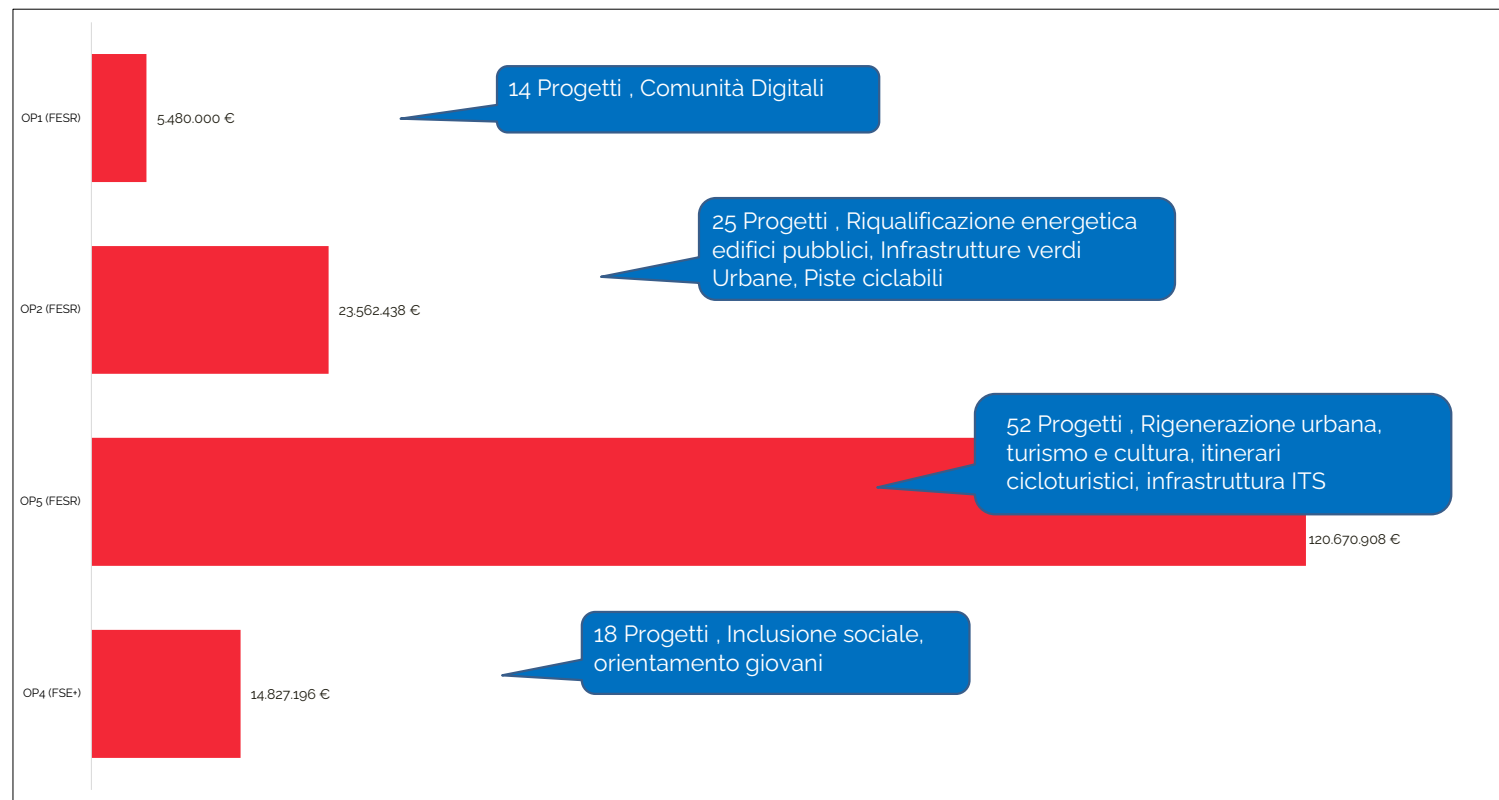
OP1 (FESR)

5.480.000 €

14 Progetti , Comunità Digitali

25 Progetti , Riqualificazione energetica edifici pubblici, Infrastrutture verdi Urbane, Piste ciclabili

OP2 (FESR)

23.562.438 €

52 Progetti , Rigenerazione urbana, turismo e cultura, itinerari cicloturistici, infrastruttura ITS

OP5 (FESR)

120.670.908 €

18 Progetti , Inclusione sociale, orientamento giovani

OP4 (FSE+)

14.827.196 €